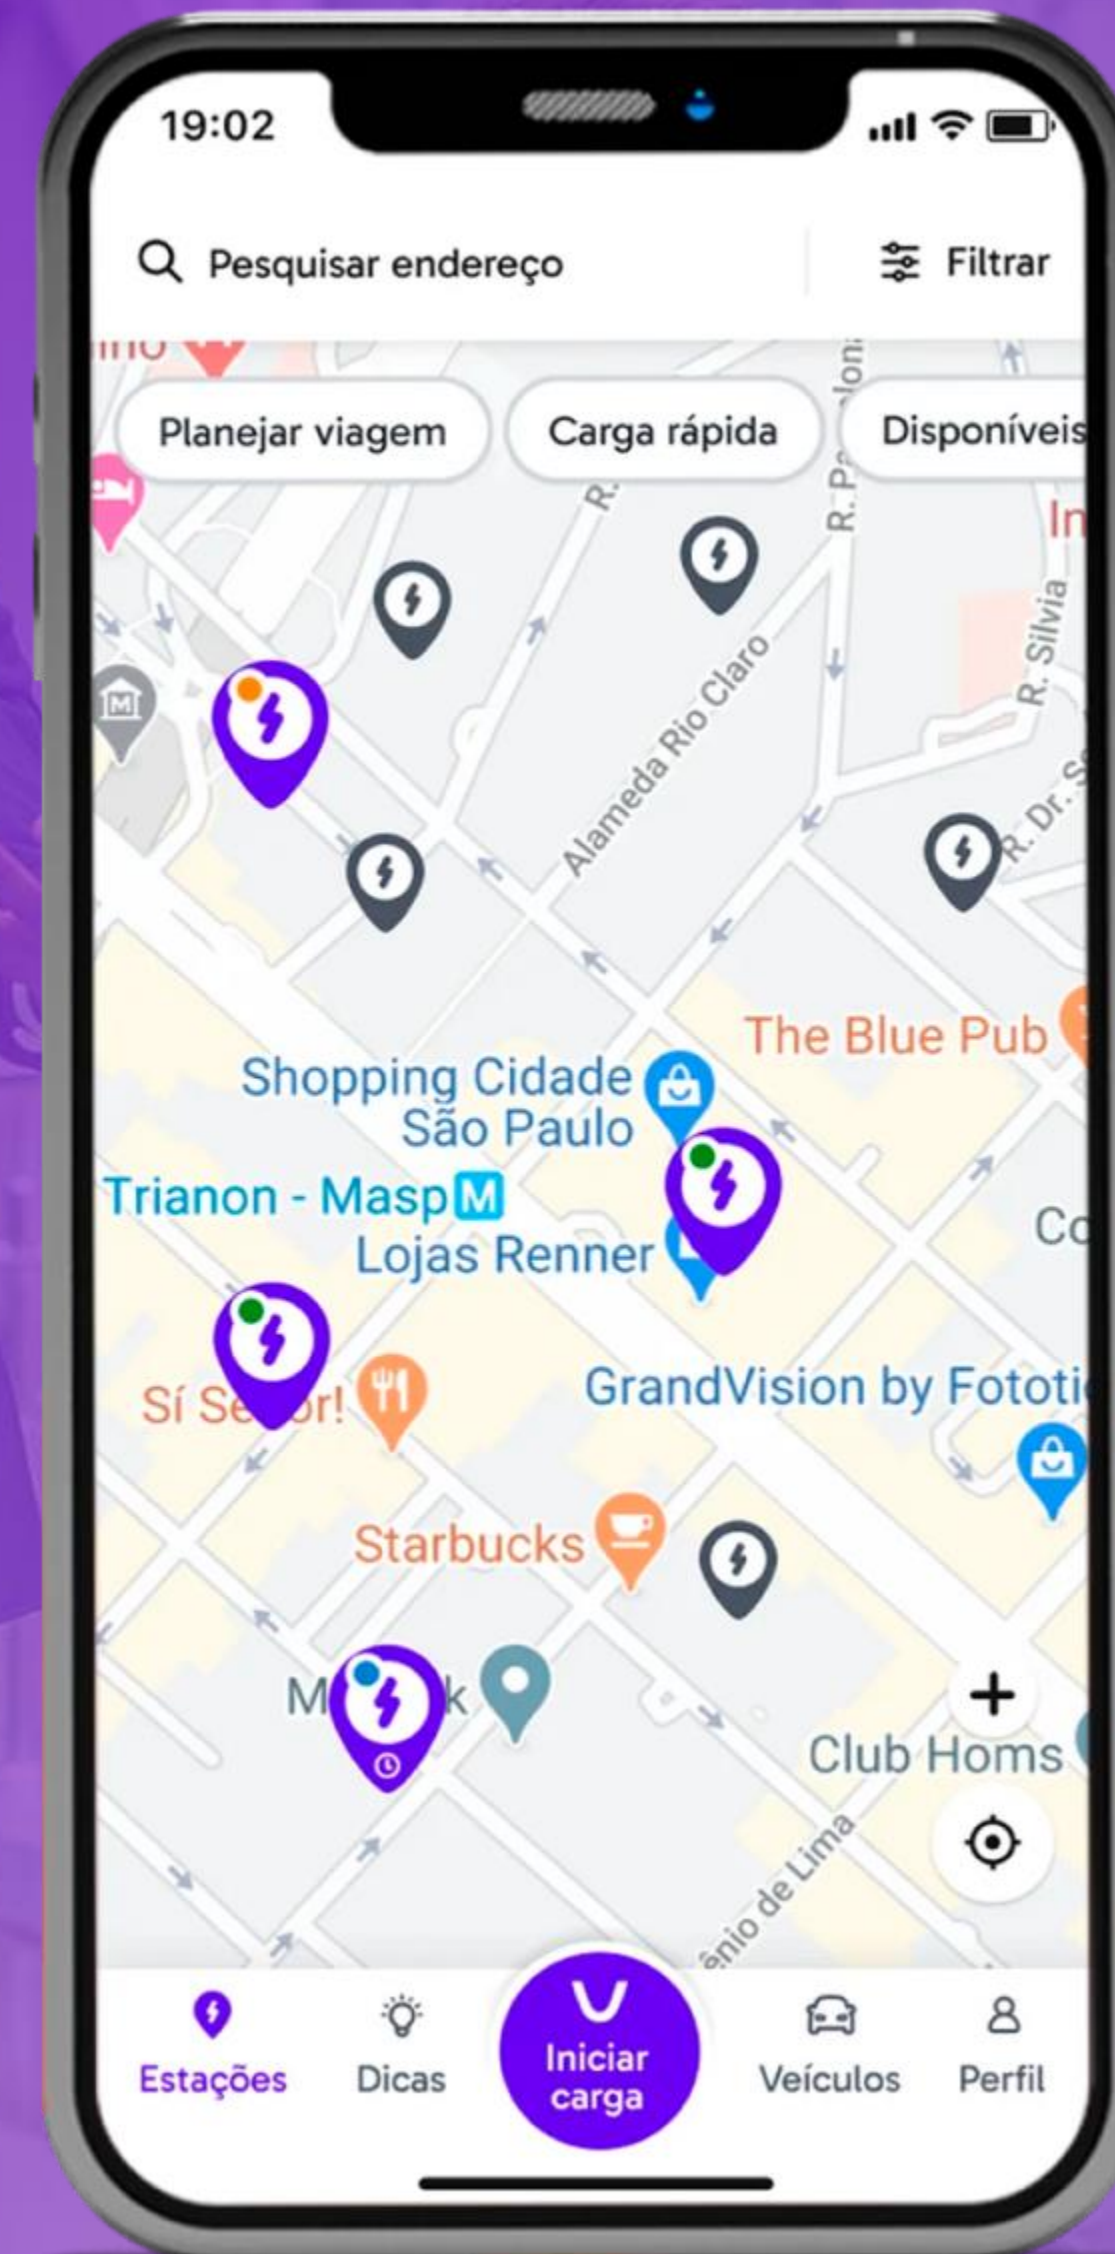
19:02

Pesquisar endereço

Filtrar

Planejar viagem

Carga rápida

Disponíveis

R.

R. P

R. Silvia

In

Alameda Rio Claro

R. Dr.

The Blue Pub

Shopping Cidade São Paulo

Trianon - Masp

Lojas Renner

Co

GrandVision by Fototi

Sí Se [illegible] or!

Starbucks

M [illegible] k

+

Club Homs

ênio de Lima

Estações

Dicas

Iniciar carga

Veículos

Perfil